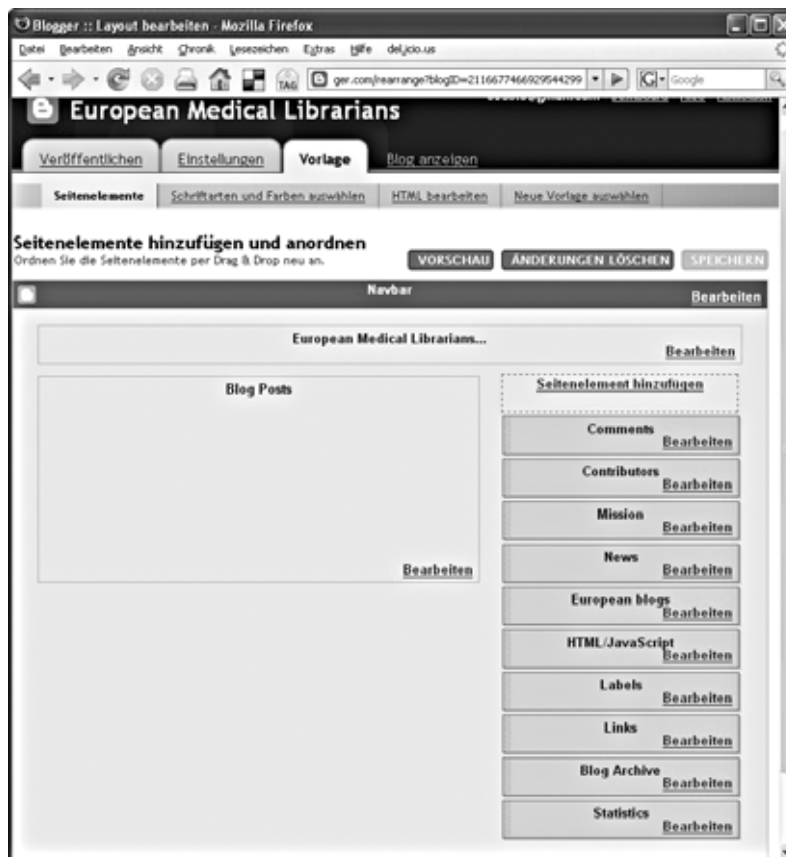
Blogger :: Layout bearbeiten - Mozilla Firefox

Datei Bearbeiten Ansicht Chronik Lesezeichen Extras Hilfe del.icio.us

TAG ger.com/rearrange?blogID=21166774669295442​99 Google

European Medical Librarians

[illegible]

Veröffentlichen Einstellungen Vorlage Blog anzeigen

Seitenelemente Schriftarten und Farben auswählen HTML bearbeiten Neue Vorlage auswählen

Seitenelemente hinzufügen und anordnen
Ordnen Sie die Seitenelemente per Drag & Drop neu an.

VORSCHAU ÄNDERUNGEN LÖSCHEN SPEICHERN

Navbar Bearbeiten

European Medical Librarians... Bearbeiten

Blog Posts Bearbeiten

Seitenelement hinzufügen

Comments Bearbeiten

Contributors Bearbeiten

Mission Bearbeiten

News Bearbeiten

European blogs Bearbeiten

HTML/JavaScript Bearbeiten

Labels Bearbeiten

Links Bearbeiten

Blog Archive Bearbeiten

Statistics Bearbeiten